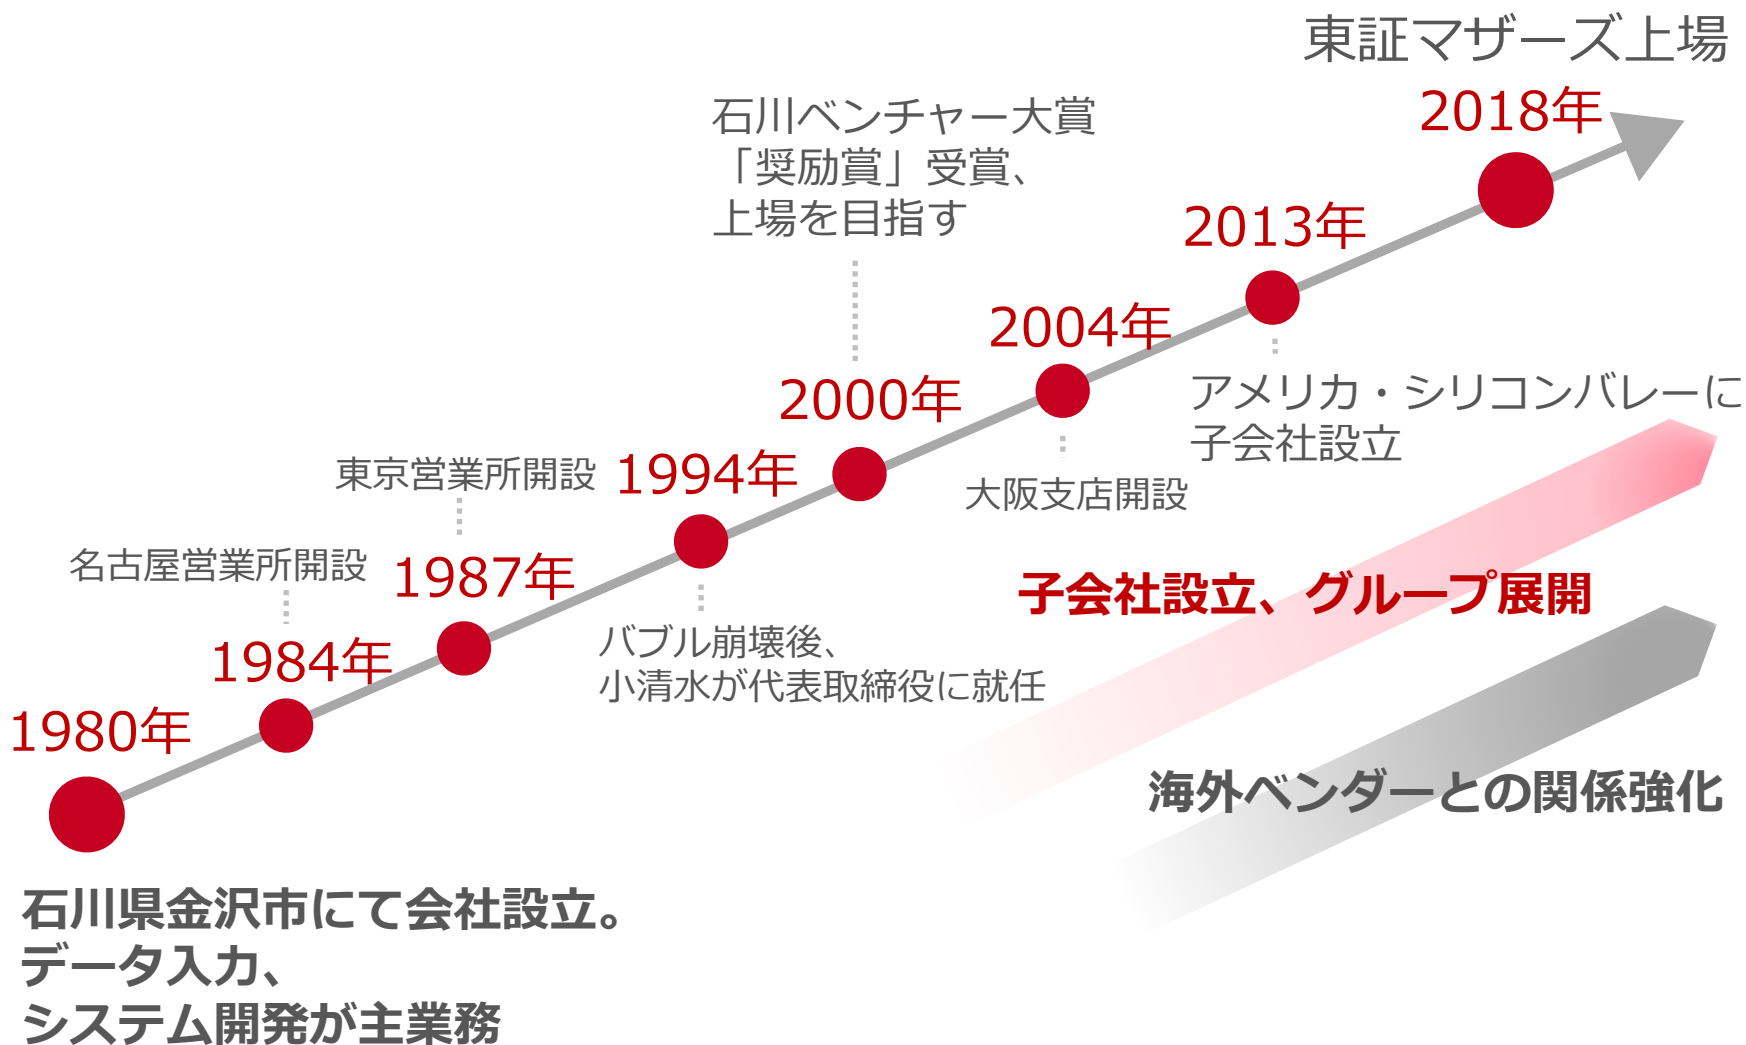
東証マザーズ上場
2018年

石川ベンチャー大賞
「奨励賞」受賞、
上場を目指す

2013年

2004年

アメリカ・シリコンバレーに
子会社設立

2000年

大阪支店開設

東京営業所開設

1994年

名古屋営業所開設

1987年

子会社設立、グループ展開

1984年

バブル崩壊後、
小清水が代表取締役に就任

1980年

海外ベンダーとの関係強化

石川県金沢市にて会社設立。
データ入力、
システム開発が主業務